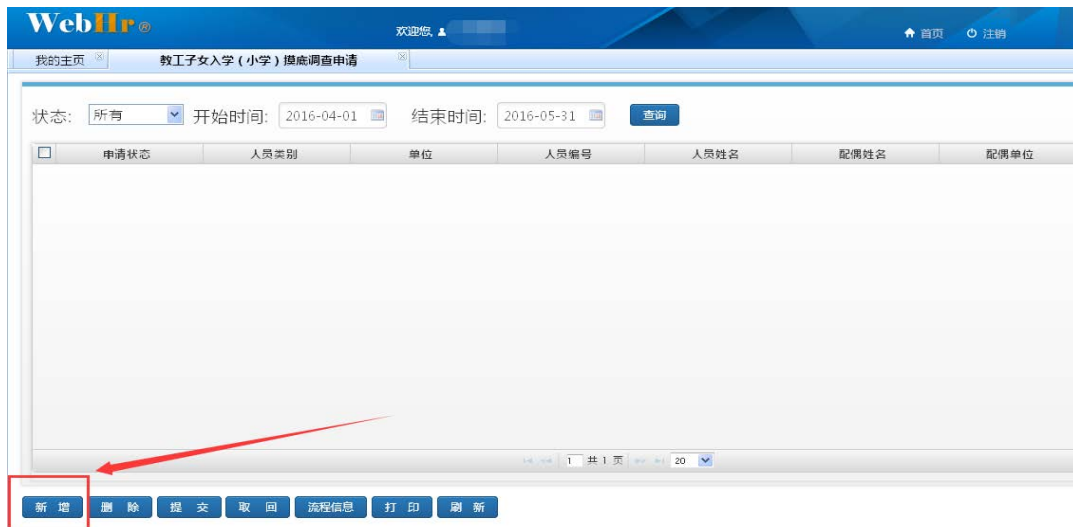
WebHr®

欢迎您,

首页 注销

我的主页

教工子女入学(小学)摸底调查申请

状态: 所有 开始时间: 2016-04-01 结束时间: 2016-05-31 查询

| | 申请状态 | 人员类别 | 单位 | 人员编号 | 人员姓名 | 配偶姓名 | 配偶单位 |
|---|---|---|---|---|---|---|---|

1 共 1 页 20

新增 删除 提交 取回 流程信息 打印 刷新